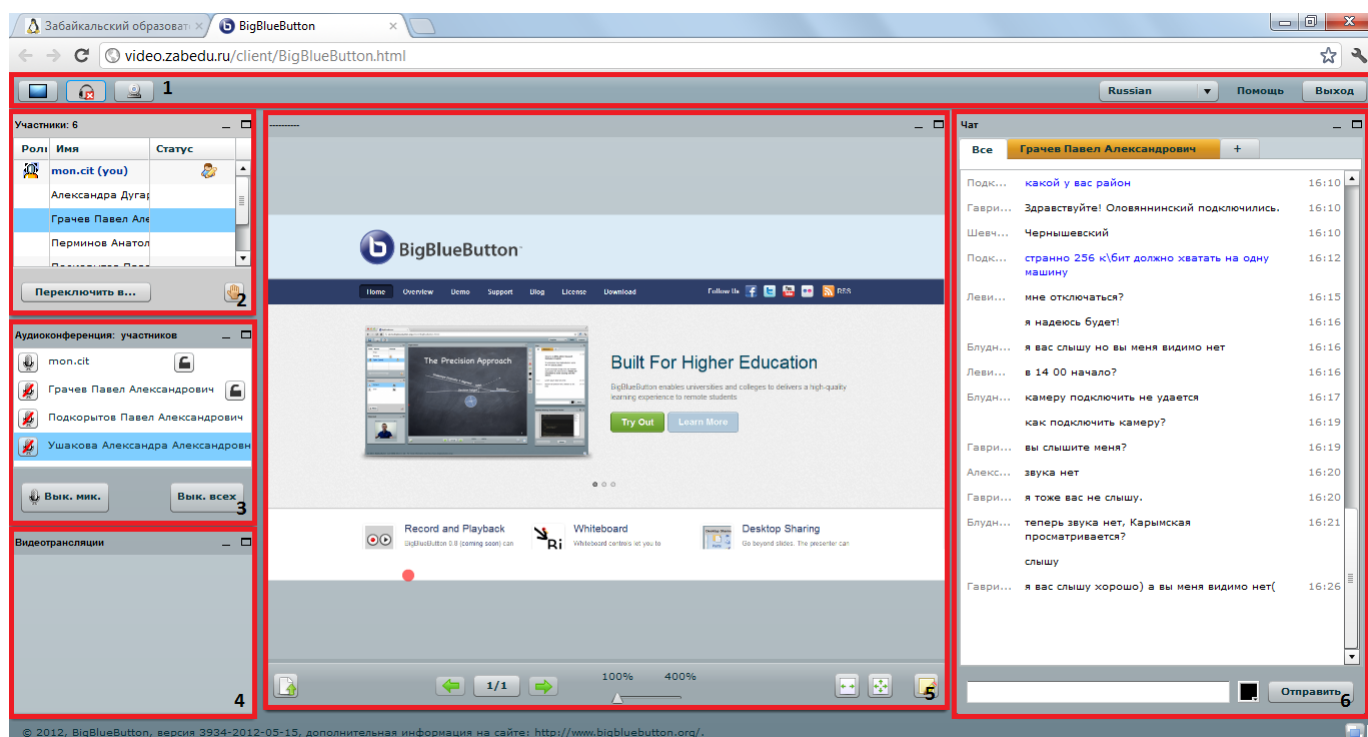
Забайкальский образовате ×  BigBlueButton ×

video.zabedu.ru/client/BigBlueButton.html

1

Russian  Помощь  Выход

Участники: 6

| Роль | Имя | Статус |
|---|---|---|
| | mon.cit (you) | |
| | Александра Дугар | |
| | Грачев Павел Але | |
| | Перминов Анатол | |

Переключить в...  2

Аудиоконференция: участников

mon.cit
Грачев Павел Александрович
Подкорытов Павел Александрович
Ушакова Александра Александровн

Вык. мик.  Вык. всех  3

Видеотрансляции

4

---------

BigBlueButton

Home  Overview  Demo  Support  Blog  License  Download  Follow Us  RSS

The Precision Approach

Built For Higher Education

BigBlueButton enables universities and colleges to delivers a high-quality learning experience to remote students

Try Out  Learn More

Record and Playback
BigBlueButton 0.8 (coming soon) can

Whiteboard
Whiteboard controls let you to

Desktop Sharing
Go beyond slides. The presenter can

1/1  100%  400%  5

Чат

Все  Грачев Павел Александрович  +

| | | |
|---|---|---|
| Подк... | какой у вас район | 16:10 |
| Гаври... | Здравствуйте! Оловяннинский подключились. | 16:10 |
| Шевч... | Чернышевский | 16:10 |
| Подк... | странно 256 к\бит должно хватать на одну машину | 16:12 |
| Леви... | мне отключаться? | 16:15 |
| | я надеюсь будет! | 16:16 |
| Блудн... | я вас слышу но вы меня видимо нет | 16:16 |
| Леви... | в 14 00 начало? | 16:16 |
| Блудн... | камеру подключить не удается | 16:17 |
| | как подключить камеру? | 16:19 |
| Гаври... | вы слышите меня? | 16:19 |
| Алекс... | звука нет | 16:20 |
| Гаври... | я тоже вас не слышу. | 16:20 |
| Блудн... | теперь звука нет, Карымская просматривается? | 16:21 |
| | слышу | |
| Гаври... | я вас слышу хорошо) а вы меня видимо нет( | 16:26 |

Отправить  6

© 2012, BigBlueButton, версия 3934-2012-05-15, дополнительная информация на сайте: http://www.bigbluebutton.org/.